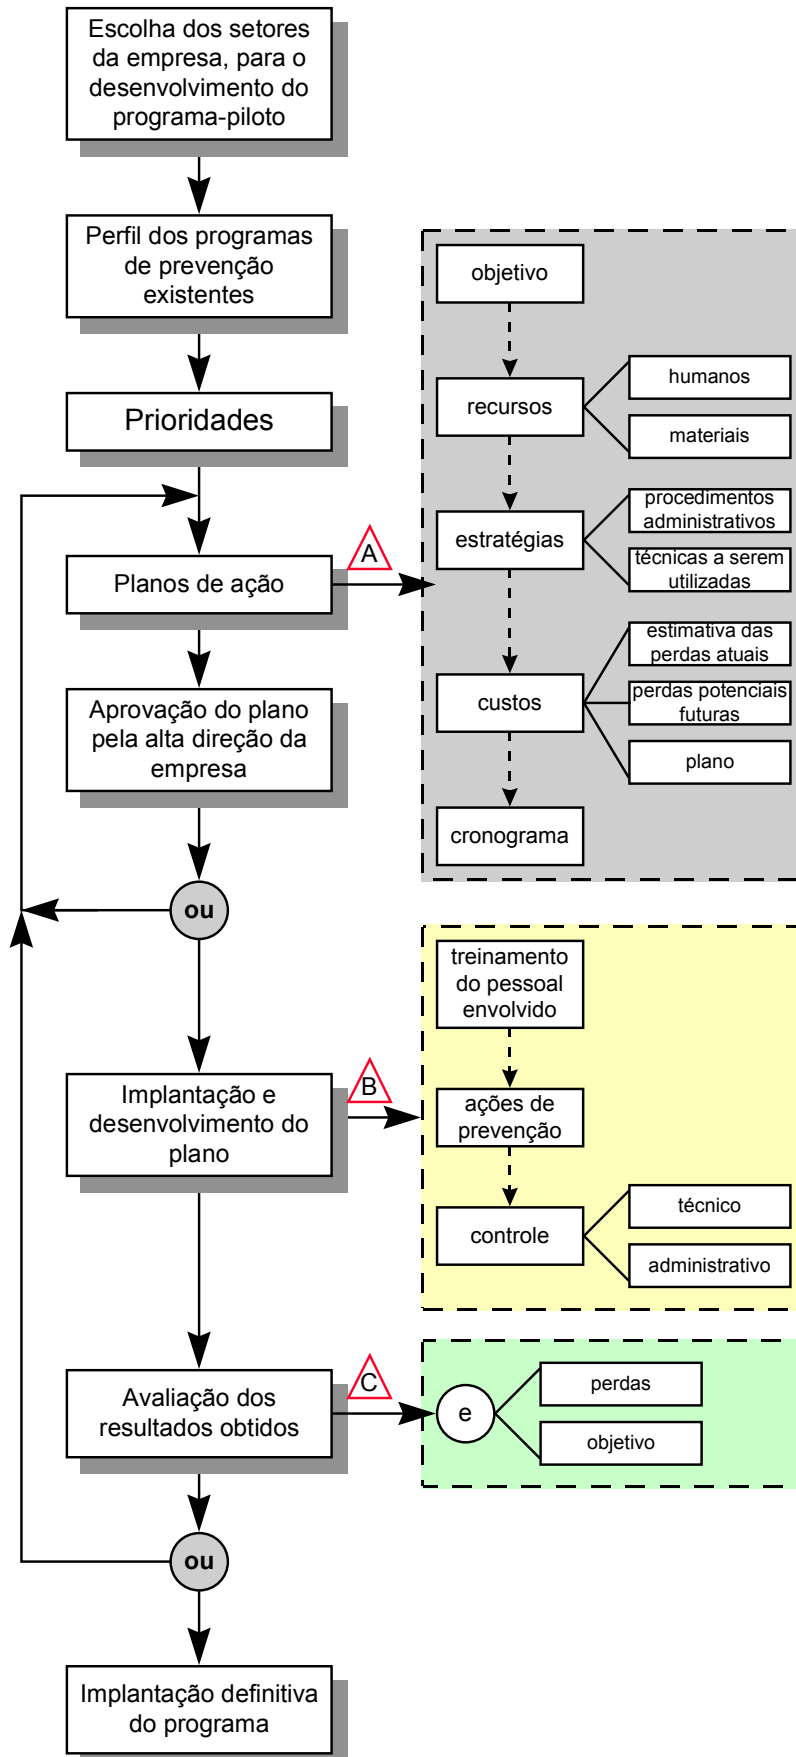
Escolha dos setores da empresa, para o desenvolvimento do programa-piloto

Perfil dos programas de prevenção existentes

Prioridades

Planos de ação

A

objetivo

recursos

humanos

materiais

estratégias

procedimentos administrativos

técnicas a serem utilizadas

custos

estimativa das perdas atuais

perdas potenciais futuras

plano

cronograma

Aprovação do plano pela alta direção da empresa

ou

Implantação e desenvolvimento do plano

B

treinamento do pessoal envolvido

ações de prevenção

controle

técnico

administrativo

Avaliação dos resultados obtidos

C

e

perdas

objetivo

ou

Implantação definitiva do programa